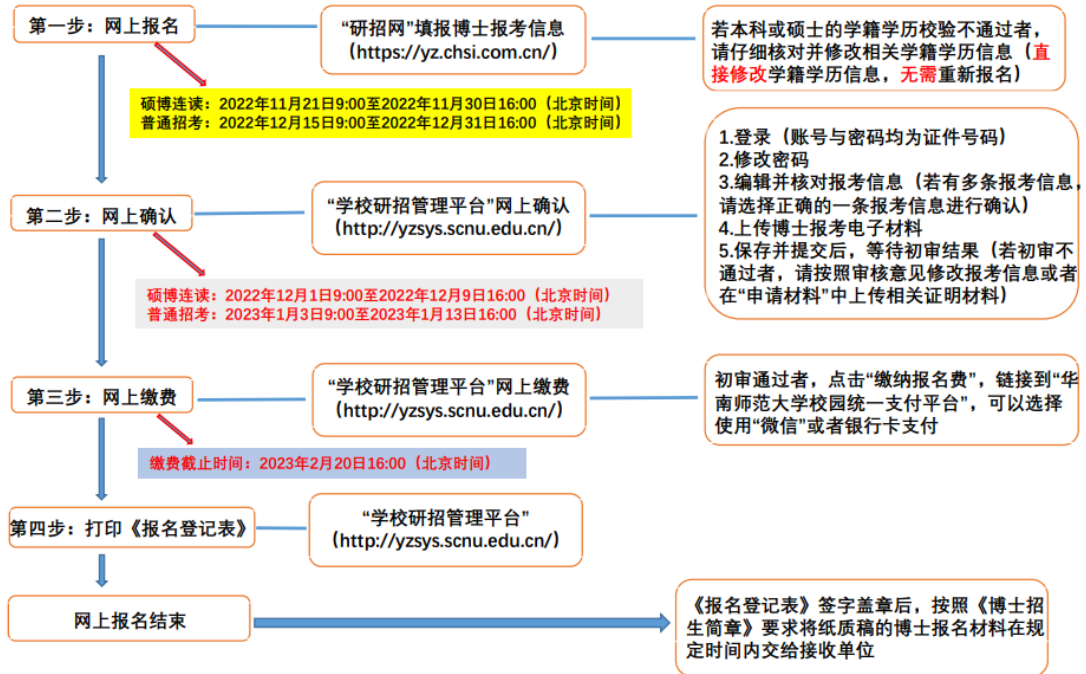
第一步：网上报名

“研招网”填报博士报考信息（https://yz.chsi.com.cn/）

若本科或硕士的学籍学历校验不通过者，请仔细核对并修改相关学籍学历信息（直接修改学籍学历信息，无需重新报名）

硕博连读：2022年11月21日9:00至2022年11月30日16:00（北京时间）
普通招考：2022年12月15日9:00至2022年12月31日16:00（北京时间）

第二步：网上确认

“学校研招管理平台”网上确认（http://yzsys.scnu.edu.cn/）

1.登录（账号与密码均为证件号码）
2.修改密码
3.编辑并核对报考信息（若有多条报考信息，请选择正确的一条报考信息进行确认）
4.上传博士报考电子材料
5.保存并提交后，等待初审结果（若初审不通过者，请按照审核意见修改报考信息或者在“申请材料”中上传相关证明材料）

硕博连读：2022年12月1日9:00至2022年12月9日16:00（北京时间）
普通招考：2023年1月3日9:00至2023年1月13日16:00（北京时间）

第三步：网上缴费

“学校研招管理平台”网上缴费（http://yzsys.scnu.edu.cn/）

初审通过者，点击“缴纳报名费”，链接到“华南师范大学校园统一支付平台”，可以选择使用“微信”或者银行卡支付

缴费截止时间：2023年2月20日16:00（北京时间）

第四步：打印《报名登记表》

“学校研招管理平台”（http://yzsys.scnu.edu.cn/）

网上报名结束

《报名登记表》签字盖章后，按照《博士招生简章》要求将纸质稿的博士报名材料在规定时间内交给接收单位